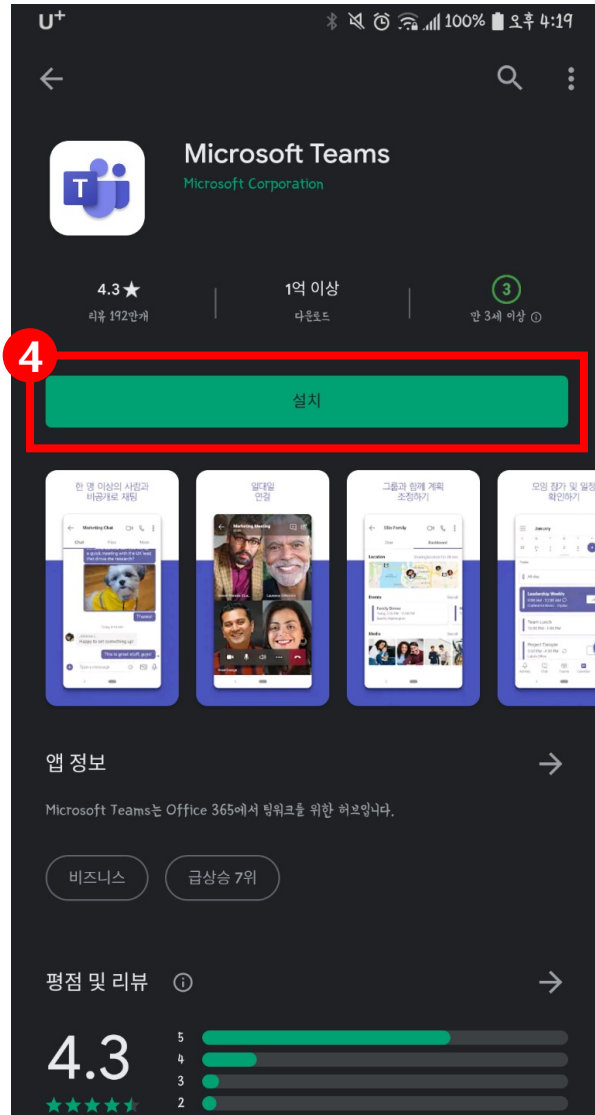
U+ 100% 오후 4:19

Microsoft Teams
Microsoft Corporation

4.3★
리뷰 192만개

1억 이상
다운로드

3
만 3세 이상 ⓘ

4

설치

한 명 이상의 사람과 비공개로 채팅

일대일 연결

그룹과 함께 계획 조정하기

모임 참가 및 일정 확인하기

앱 정보

Microsoft Teams는 Office 365에서 팀워크를 위한 허브입니다.

비즈니스

급상승 7위

평점 및 리뷰 ⓘ

4.3

5
4
3
2